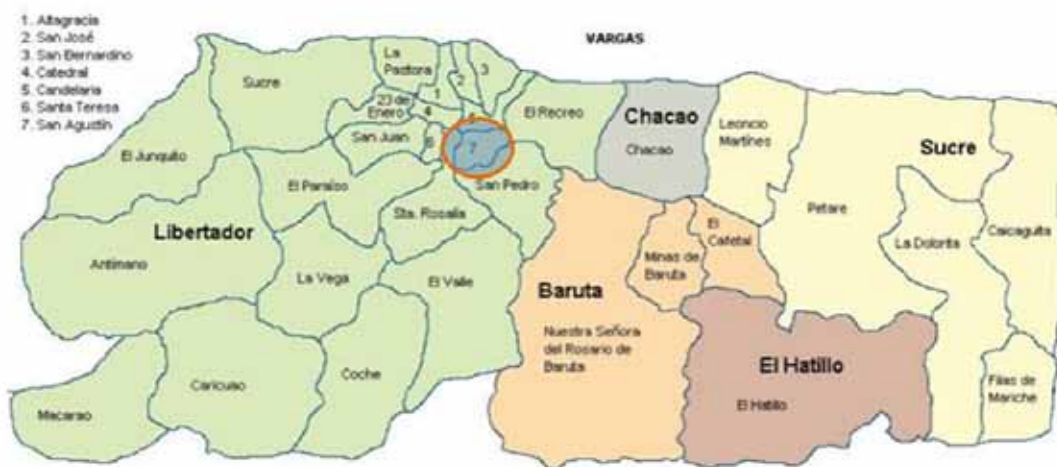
1. Altagracia
2. San José
3. San Bernardino
4. Catedral
5. Candelaria
6. Santa Teresa
7. San Agustín

VARGAS

Sucre

La Pastora

1

2

3

23 de Enero

4

5

San Juan

6

7

El Recreo

Chacao

Chacao

Leoncio Martínez

Sucre

El Junquito

El Paraíso

San Pedro

Sta. Rosalía

Petare

Libertador

El Cafetal

Minas de Baruta

La Dolorita

Caucagüita

Antímano

La Vega

El Valle

Baruta

Nuestra Señora del Rosario de Baruta

El Hatillo

Caricuao

Coche

El Hatillo

Filas de Mariche

Macarao